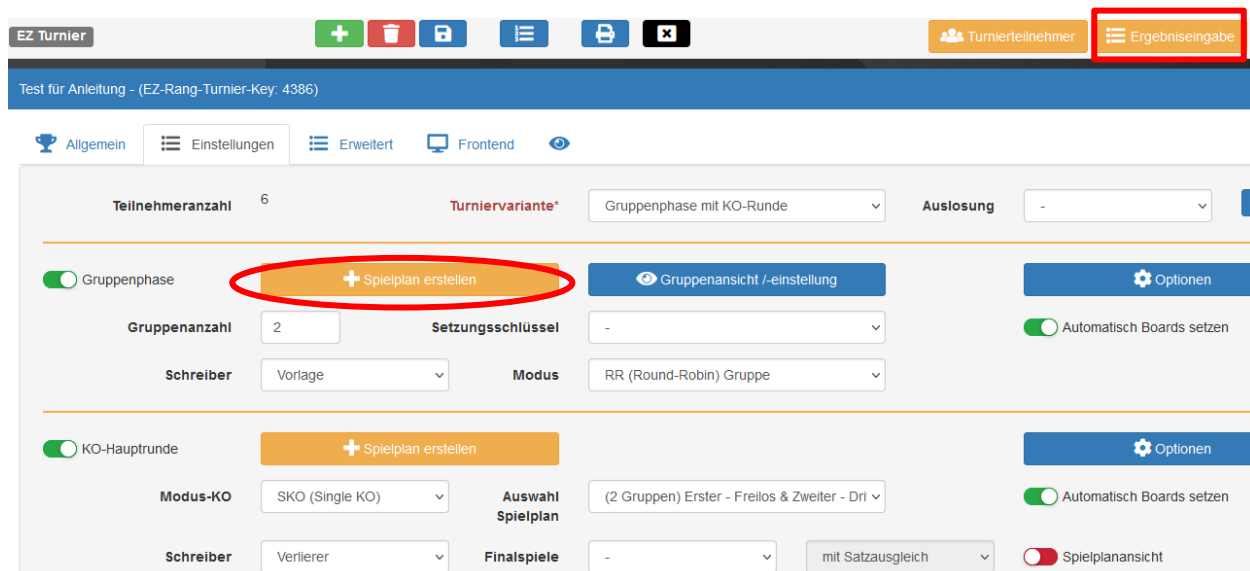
EZ Turnier

Turnierteilnehmer

Ergebniseingabe

Test für Anleitung - (EZ-Rang-Turnier-Key: 4386)

Allgemein

Einstellungen

Erweitert

Frontend

Teilnehmeranzahl 6

Turniervariante*

Gruppenphase mit KO-Runde

Auslosung

-

Gruppenphase

Spielplan erstellen

Gruppenansicht /-einstellung

Optionen

Gruppenanzahl 2

Setzungsschlüssel

-

Automatisch Boards setzen

Schreiber

Vorlage

Modus

RR (Round-Robin) Gruppe

KO-Hauptrunde

Spielplan erstellen

Optionen

Modus-KO

SKO (Single KO)

Auswahl Spielplan

(2 Gruppen) Erster - Freilos & Zweiter - Dri

Automatisch Boards setzen

Schreiber

Verlierer

Finalspiele

-

mit Satzausgleich

Spielplanansicht